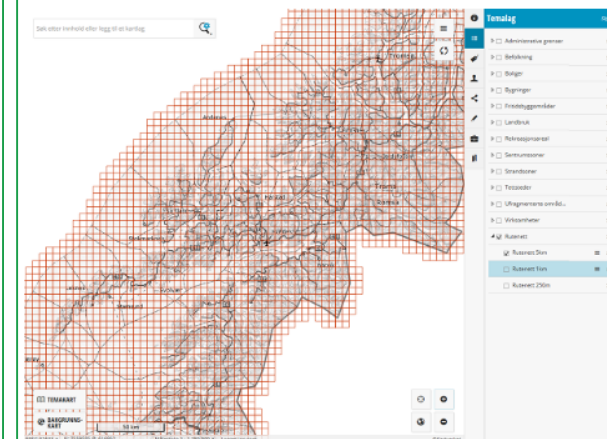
Søk etter innhold eller logg til et kartlag.

Tromsø

Andøya

Tromsø

Harstad

Narvik

Bodø

Tomalag

Administrative grenser

Befolkning

Boliger

Bygninger

Fritidsbyggområder

Landbruk

Rekreasjonsareal

Sentrumssoner

Strandsoner

Tettsteder

Ufragmenterte områd...

Virksomheter

Rutenett

Rutenett 5km

Rutenett 1km

Rutenett 250m

TEMAKART

BAKGRUNNS-KART

50 km